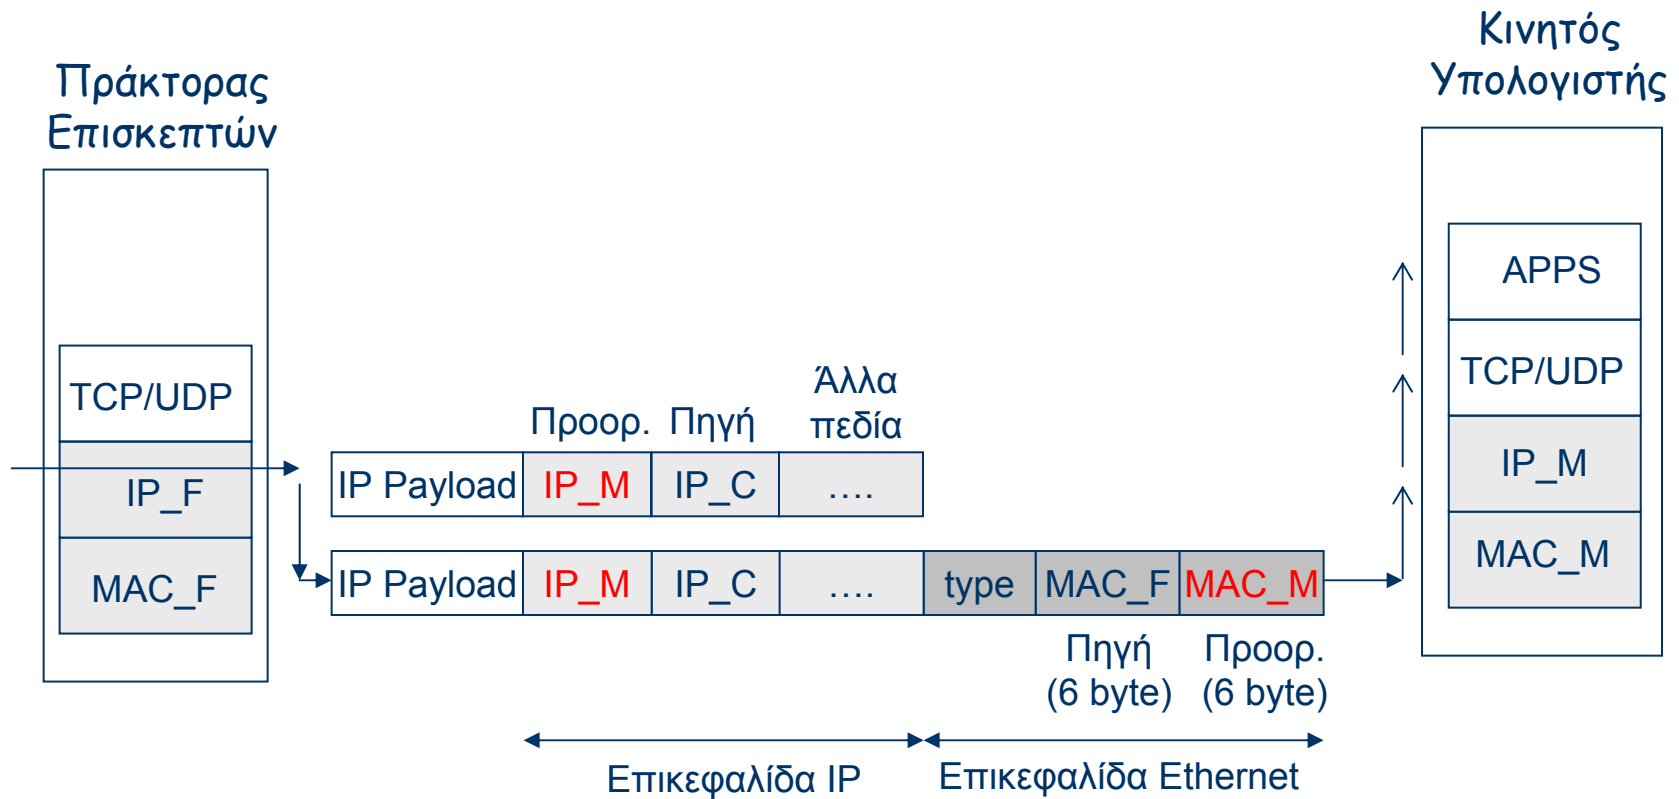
Πράκτορας Επισκεπτών

TCP/UDP

IP_F

MAC_F

Προορ. Πηγή Άλλα πεδία

| IP Payload | IP_M | IP_C | .... |
|---|---|---|---|

| IP Payload | IP_M | IP_C | .... | type | MAC_F | MAC_M |
|---|---|---|---|---|---|---|

Πηγή (6 byte) Προορ. (6 byte)

Επικεφαλίδα IP Επικεφαλίδα Ethernet

Κινητός Υπολογιστής

APPS

TCP/UDP

IP_M

MAC_M